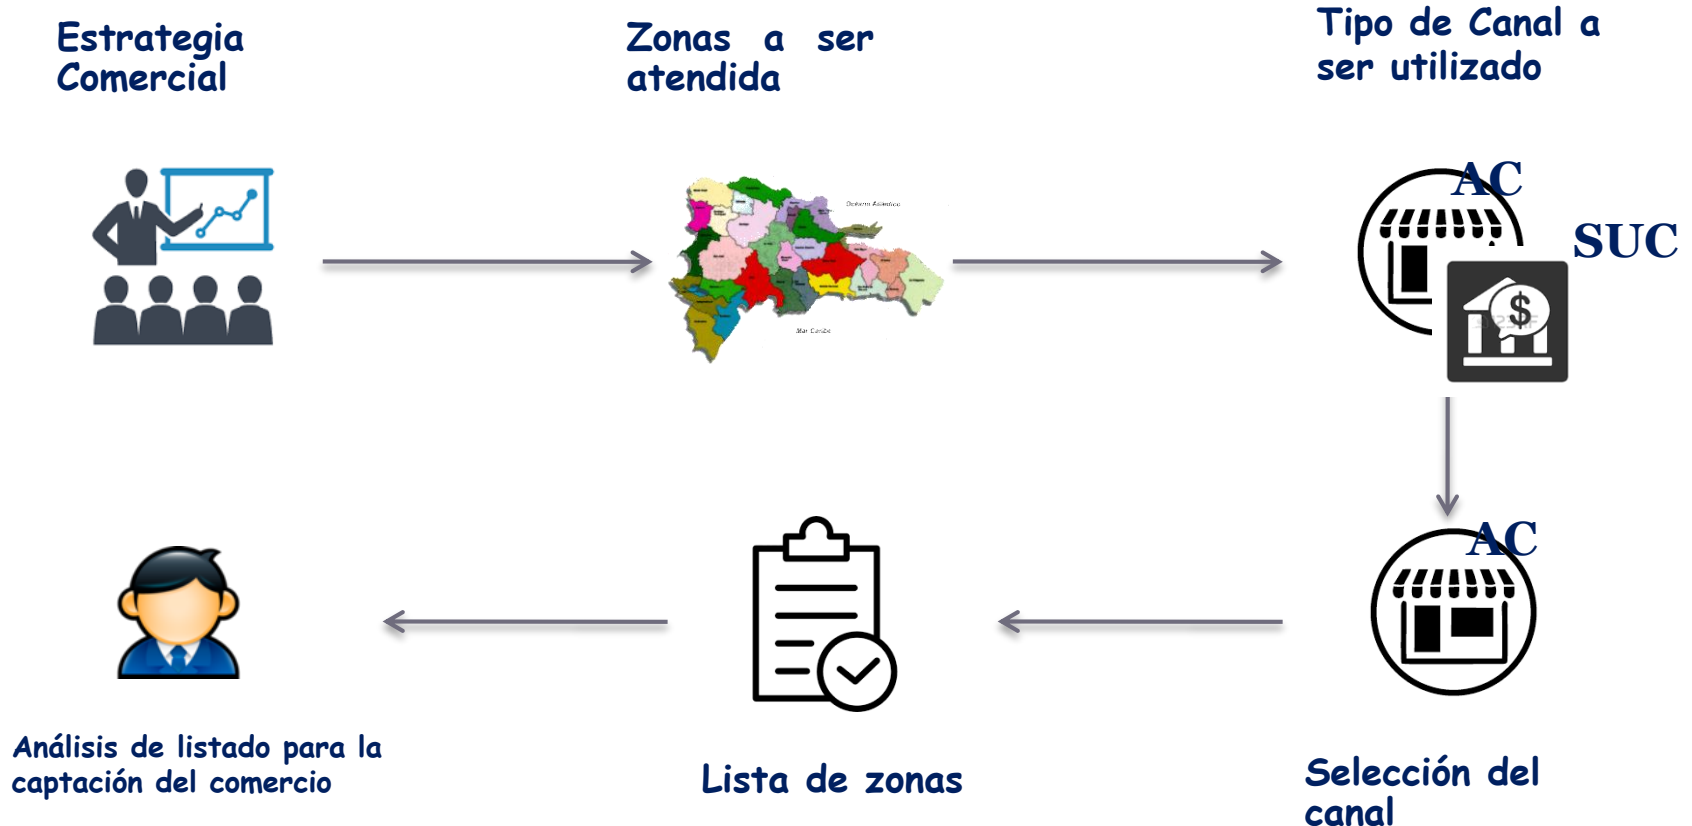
Estrategia Comercial

Zonas a ser atendida

Océano Atlántico

Mar Caribe

Tipo de Canal a ser utilizado

AC

SUC

AC

Análisis de listado para la captación del comercio

Lista de zonas

Selección del canal